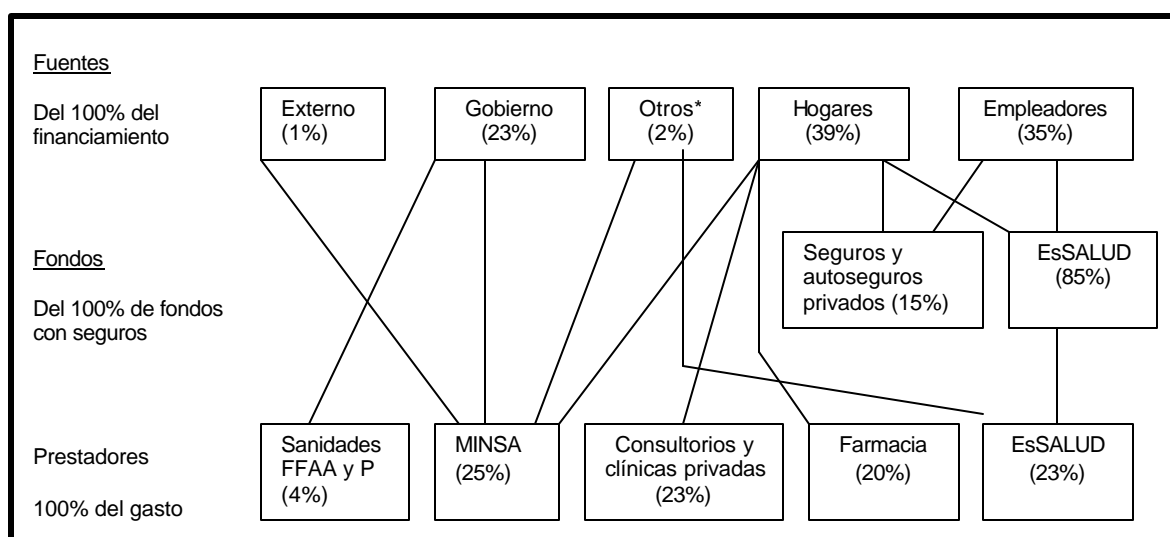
Fuentes

Del 100% del financiamiento

Externo (1%)

Gobierno (23%)

Otros* (2%)

Hogares (39%)

Empleadores (35%)

Fondos

Del 100% de fondos con seguros

Seguros y autoseguros privados (15%)

EsSALUD (85%)

Prestadores

100% del gasto

Sanidades FFAA y P (4%)

MINSA (25%)

Consultorios y clínicas privadas (23%)

Farmacia (20%)

EsSALUD (23%)